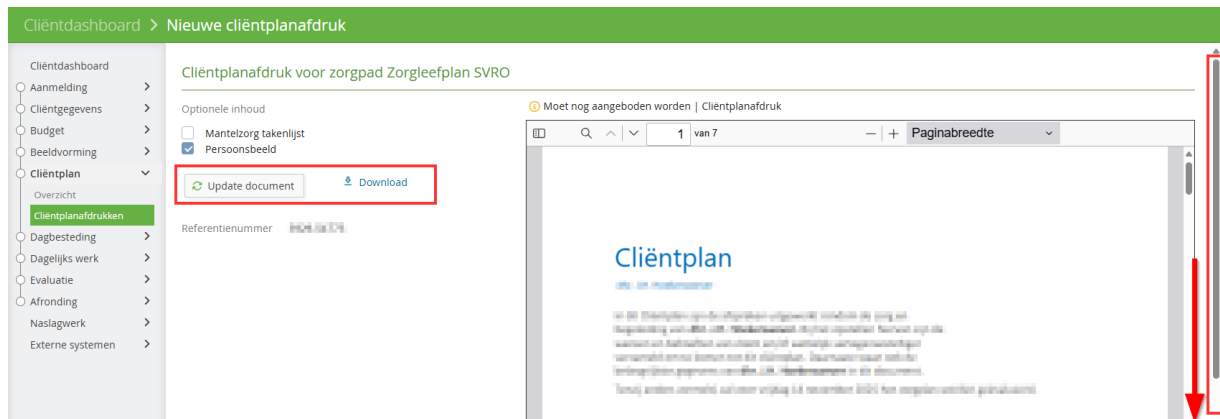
Cliëntdashboard > Nieuwe cliëntplanafdruk

Cliëntdashboard
Aanmelding
Cliëntgegevens
Budget
Beeldvorming
Cliëntplan
Overzicht
Cliëntplanafdrukken
Dagbesteding
Dagelijks werk
Evaluatie
Afronding
Naslagwerk
Externe systemen

Cliëntplanafdruk voor zorgpad Zorgleefplan SVRO

Optionele inhoud

Mantelzorg takenlijst
Persoonsbeeld

Update document
Download

Referentienummer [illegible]

Moet nog aangeboden worden | Cliëntplanafdruk

1 van 7
Paginabreedte

Cliëntplan
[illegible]

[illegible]